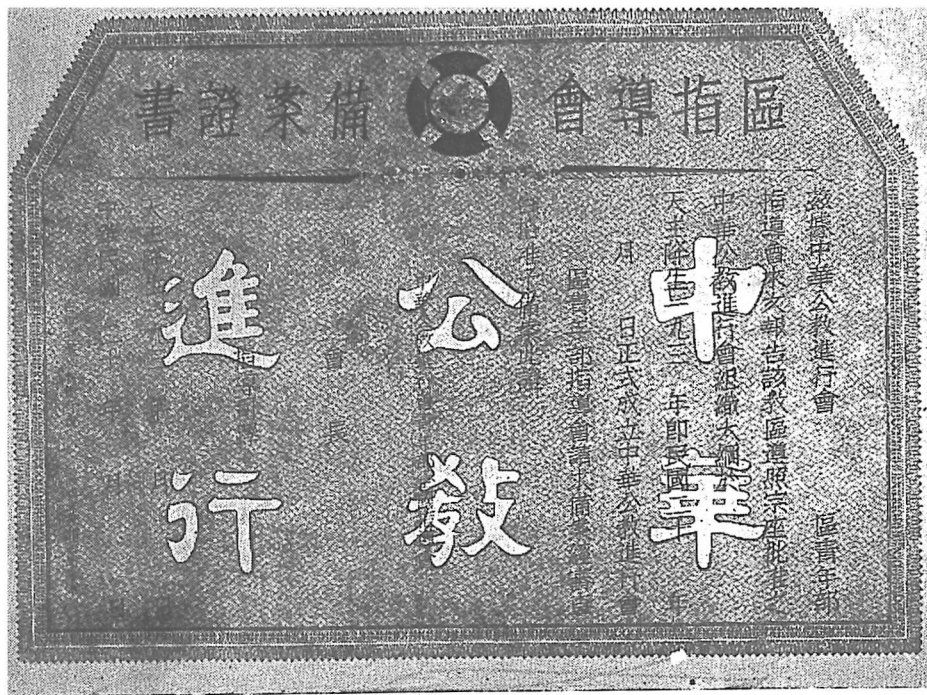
區指導會備案證書

中華公教進行

茲據中華公教進行會　　區青年部
指導會本年　報告該教區遵照宗座批准之
中華公教進行會組織大綱於
天主降生一九三　年　月　日　　年
月　日正式成立中華公教進行會
區青年部指導會請求備案前

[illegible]　會長

中華民國　　年　　月　　日